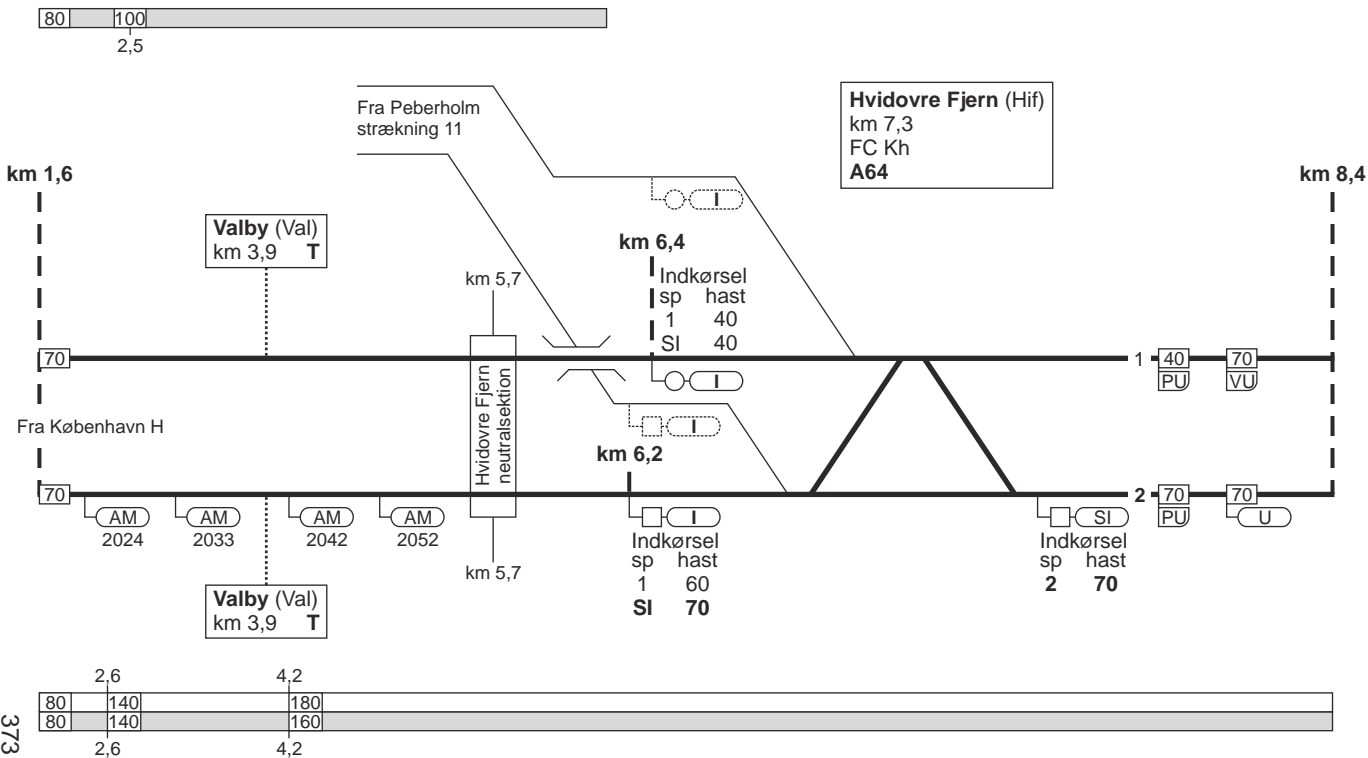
80 100
2,5

Fra Peberholm strækning 11

Hvidovre Fjern (Hif)
km 7,3
FC Kh
A64

km 1,6

km 8,4

I

Valby (Val)
km 3,9 T

km 6,4

Indkørsel
sp hast
1 40
SI 40

km 5,7

70

Hvidovre Fjern neutralsektion

I

1 40 70
PU VU

Fra København H

I

km 6,2

70

AM AM AM AM
2024 2033 2042 2052

I

SI

2 70 70
PU U

Indkørsel
sp hast
1 60
SI 70

Indkørsel
sp hast
2 70

km 5,7

Valby (Val)
km 3,9 T

2,6 4,2
80 140 180
80 140 160
2,6 4,2

373